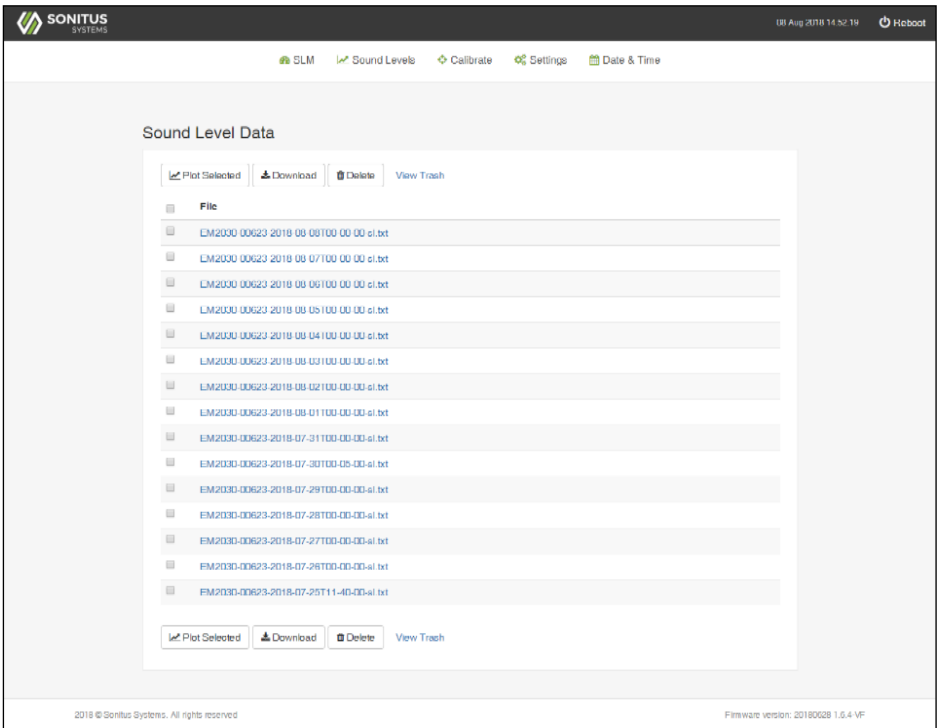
SONITUS SYSTEMS

08 Aug 2018 14:52:19 Reboot

SLM Sound Levels Calibrate Settings Date & Time

Sound Level Data

Plot Selected Download Delete View Trash

File

EM2030-00623-2018-08-08T00-00-00-sl.txt
EM2030-00623-2018-08-07T00-00-00-sl.txt
EM2030-00623-2018-08-06T00-00-00-sl.txt
EM2030-00623-2018-08-05T00-00-00-sl.txt
EM2030-00623-2018-08-04T00-00-00-sl.txt
EM2030-00623-2018-08-03T00-00-00-sl.txt
EM2030-00623-2018-08-02T00-00-00-sl.txt
EM2030-00623-2018-08-01T00-00-00-sl.txt
EM2030-00623-2018-07-31T00-00-00-sl.txt
EM2030-00623-2018-07-30T00-05-00-sl.txt
EM2030-00623-2018-07-29T00-00-00-sl.txt
EM2030-00623-2018-07-28T00-00-00-sl.txt
EM2030-00623-2018-07-27T00-00-00-sl.txt
EM2030-00623-2018-07-26T00-00-00-sl.txt
EM2030-00623-2018-07-25T11-40-00-sl.txt

Plot Selected Download Delete View Trash

2018 © Sonitus Systems. All rights reserved

Firmware version: 20180628 1.6.4 VF